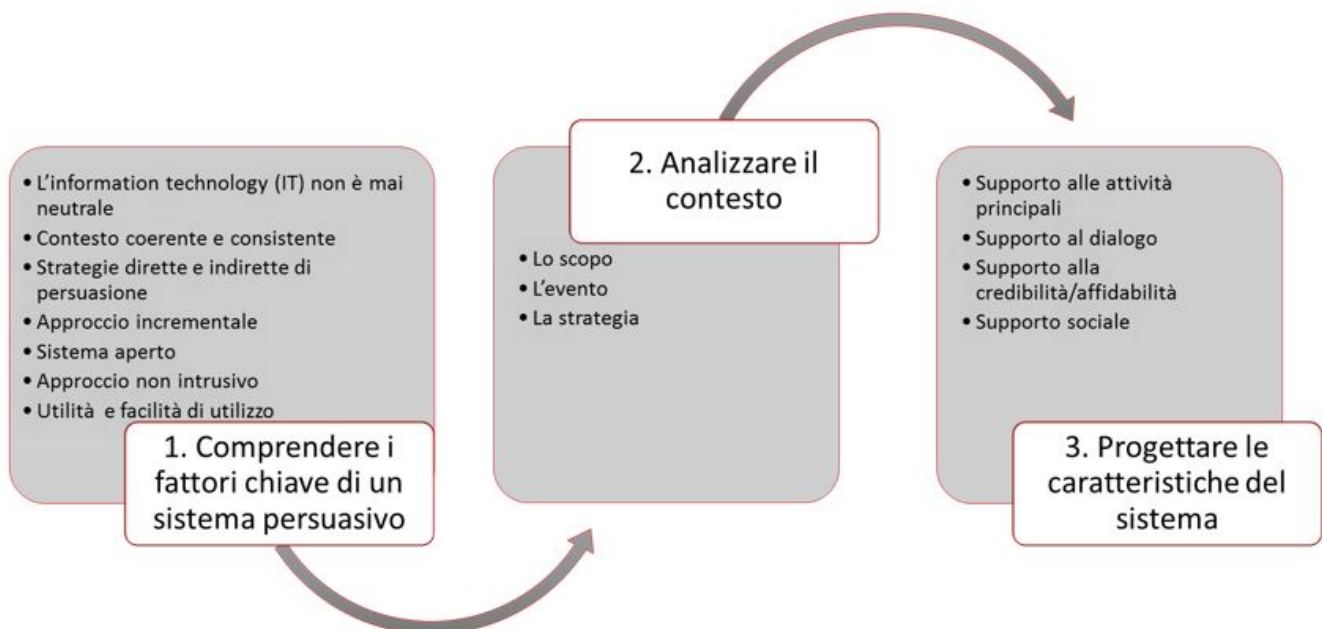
• L'information technology (IT) non è mai neutrale
• Contesto coerente e consistente
• Strategie dirette e indirette di persuasione
• Approccio incrementale
• Sistema aperto
• Approccio non intrusivo
• Utilità e facilità di utilizzo

1. Comprendere i fattori chiave di un sistema persuasivo

2. Analizzare il contesto

• Lo scopo
• L'evento
• La strategia

• Supporto alle attività principali
• Supporto al dialogo
• Supporto alla credibilità/affidabilità
• Supporto sociale

3. Progettare le caratteristiche del sistema